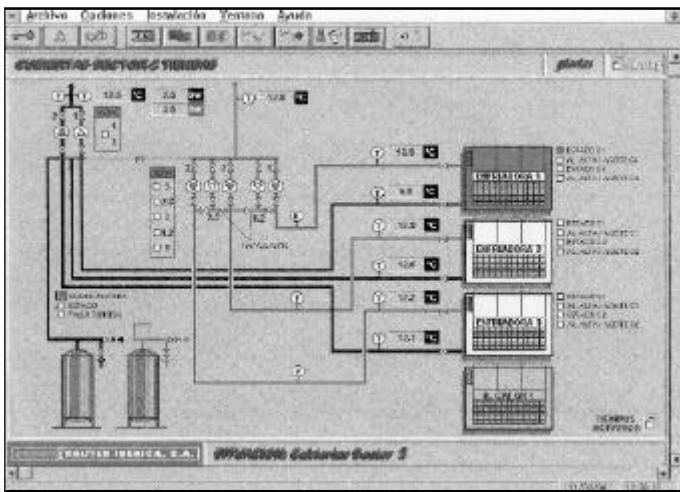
Archivo Opciones Instalación Ventana Ayuda

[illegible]

planta

12.5 °C 2.0 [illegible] 3.0

12.0 °C

12.0 °C

9.0 °C

12.0 °C

12.0 °C

12.2 °C

12.1 °C

ENFRIADORA 1

ENFRIADORA 2

ENFRIADORA 3

ALMACÉN

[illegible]

ESTADO
AL. ALTA/ AGUA
ESTADO
AL. ALTA / AGUA

TIEMPOS

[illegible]

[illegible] Calderas Sector 1